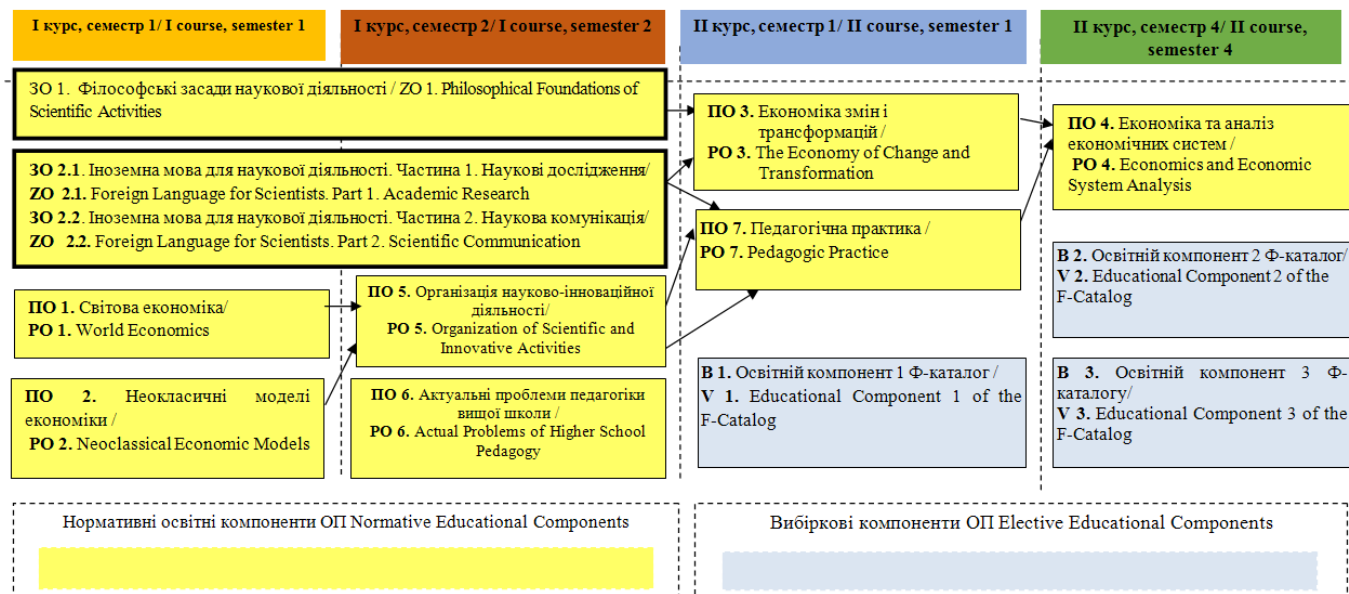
I курс, семестр 1/ I course, semester 1

I курс, семестр 2/ I course, semester 2

II курс, семестр 1/ II course, semester 1

II курс, семестр 4/ II course, semester 4

ЗО 1. Філософські засади наукової діяльності / ZO 1. Philosophical Foundations of Scientific Activities

ЗО 2.1. Іноземна мова для наукової діяльності. Частина 1. Наукові дослідження/ ZO 2.1. Foreign Language for Scientists. Part 1. Academic Research
ЗО 2.2. Іноземна мова для наукової діяльності. Частина 2. Наукова комунікація/ ZO 2.2. Foreign Language for Scientists. Part 2. Scientific Communication

ПО 1. Світова економіка/
PO 1. World Economics

ПО 2. Неокласичні моделі економіки /
PO 2. Neoclassical Economic Models

ПО 5. Організація науково-інноваційної діяльності/
PO 5. Organization of Scientific and Innovative Activities

ПО 6. Актуальні проблеми педагогіки вищої школи /
PO 6. Actual Problems of Higher School Pedagogy

ПО 3. Економіка змін і трансформацій /
PO 3. The Economy of Change and Transformation

ПО 7. Педагогічна практика /
PO 7. Pedagogic Practice

В 1. Освітній компонент 1 Ф-каталог /
V 1. Educational Component 1 of the F-Catalog

ПО 4. Економіка та аналіз економічних систем /
PO 4. Economics and Economic System Analysis

В 2. Освітній компонент 2 Ф-каталог/
V 2. Educational Component 2 of the F-Catalog

В 3. Освітній компонент 3 Ф-каталогу/
V 3. Educational Component 3 of the F-Catalog

Нормативні освітні компоненти ОП Normative Educational Components

Вибіркові компоненти ОП Elective Educational Components